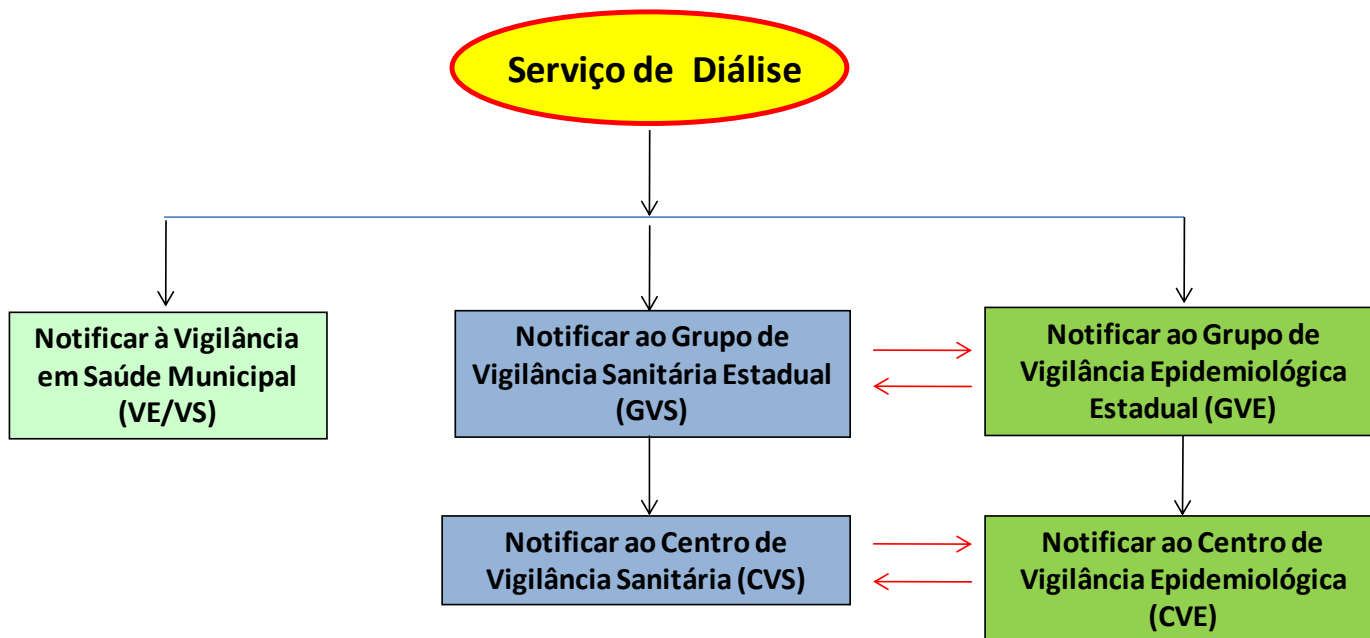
Serviço de Diálise

Notificar à Vigilância em Saúde Municipal (VE/VS)

Notificar ao Grupo de Vigilância Sanitária Estadual (GVS)

Notificar ao Grupo de Vigilância Epidemiológica Estadual (GVE)

Notificar ao Centro de Vigilância Sanitária (CVS)

Notificar ao Centro de Vigilância Epidemiológica (CVE)